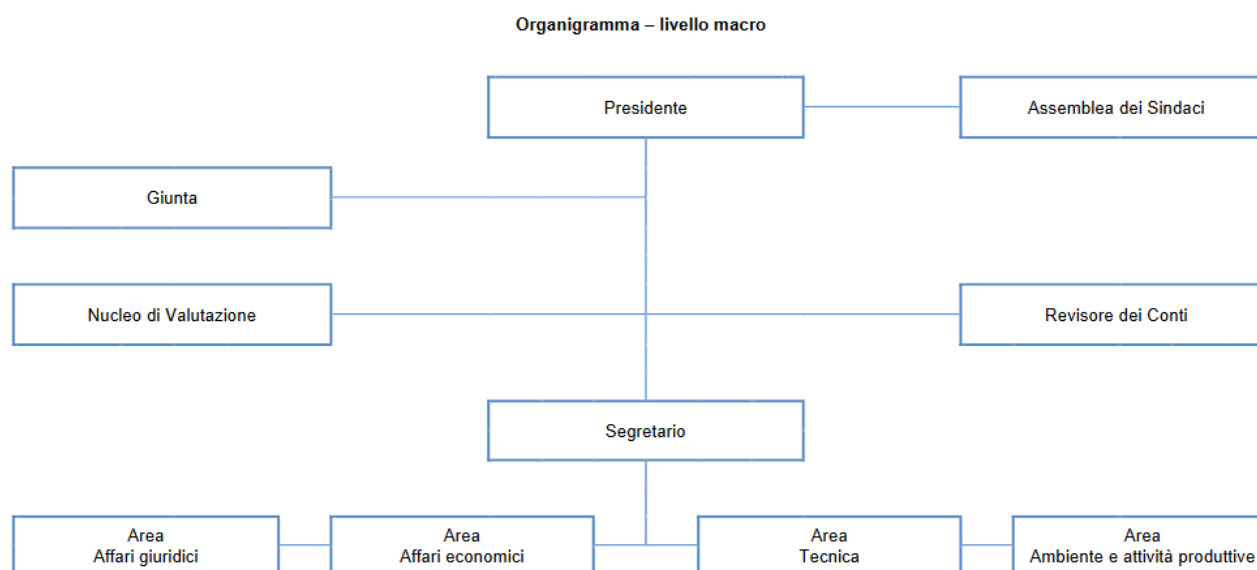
Organigramma – livello macro

Presidente

Assemblea dei Sindaci

Giunta

Nucleo di Valutazione

Revisore dei Conti

Segretario

Area
Affari giuridici

Area
Affari economici

Area
Tecnica

Area
Ambiente e attività produttive